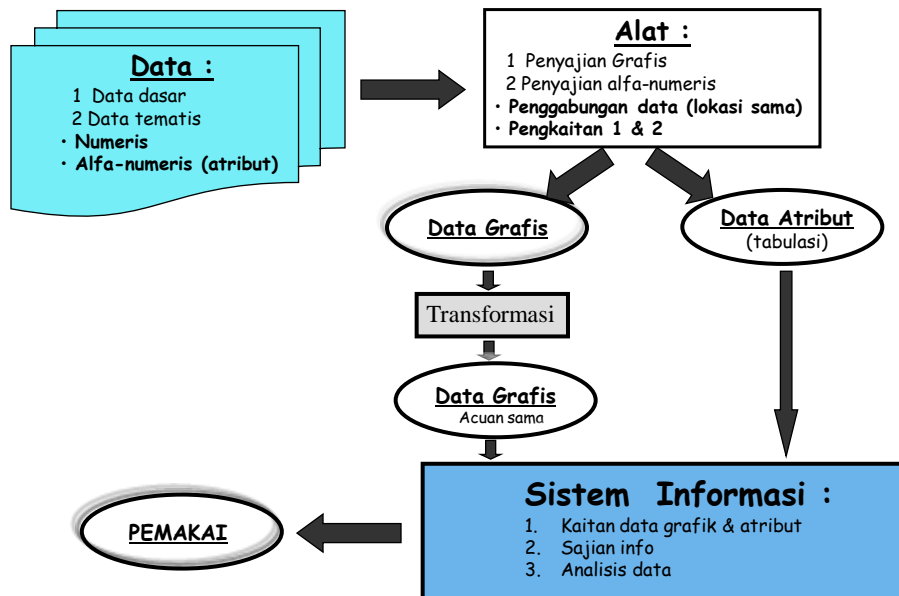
Data :
1 Data dasar
2 Data tematis
• Numeris
• Alfa-numeris (atribut)

Alat :
1 Penyajian Grafis
2 Penyajian alfa-numeris
• Penggabungan data (lokasi sama)
• Pengkaitan 1 & 2

Data Grafis

Data Atribut
(tabulasi)

Transformasi

Data Grafis
Acuan sama

Sistem Informasi :
1. Kaitan data grafik & atribut
2. Sajian info
3. Analisis data

PEMAKAI